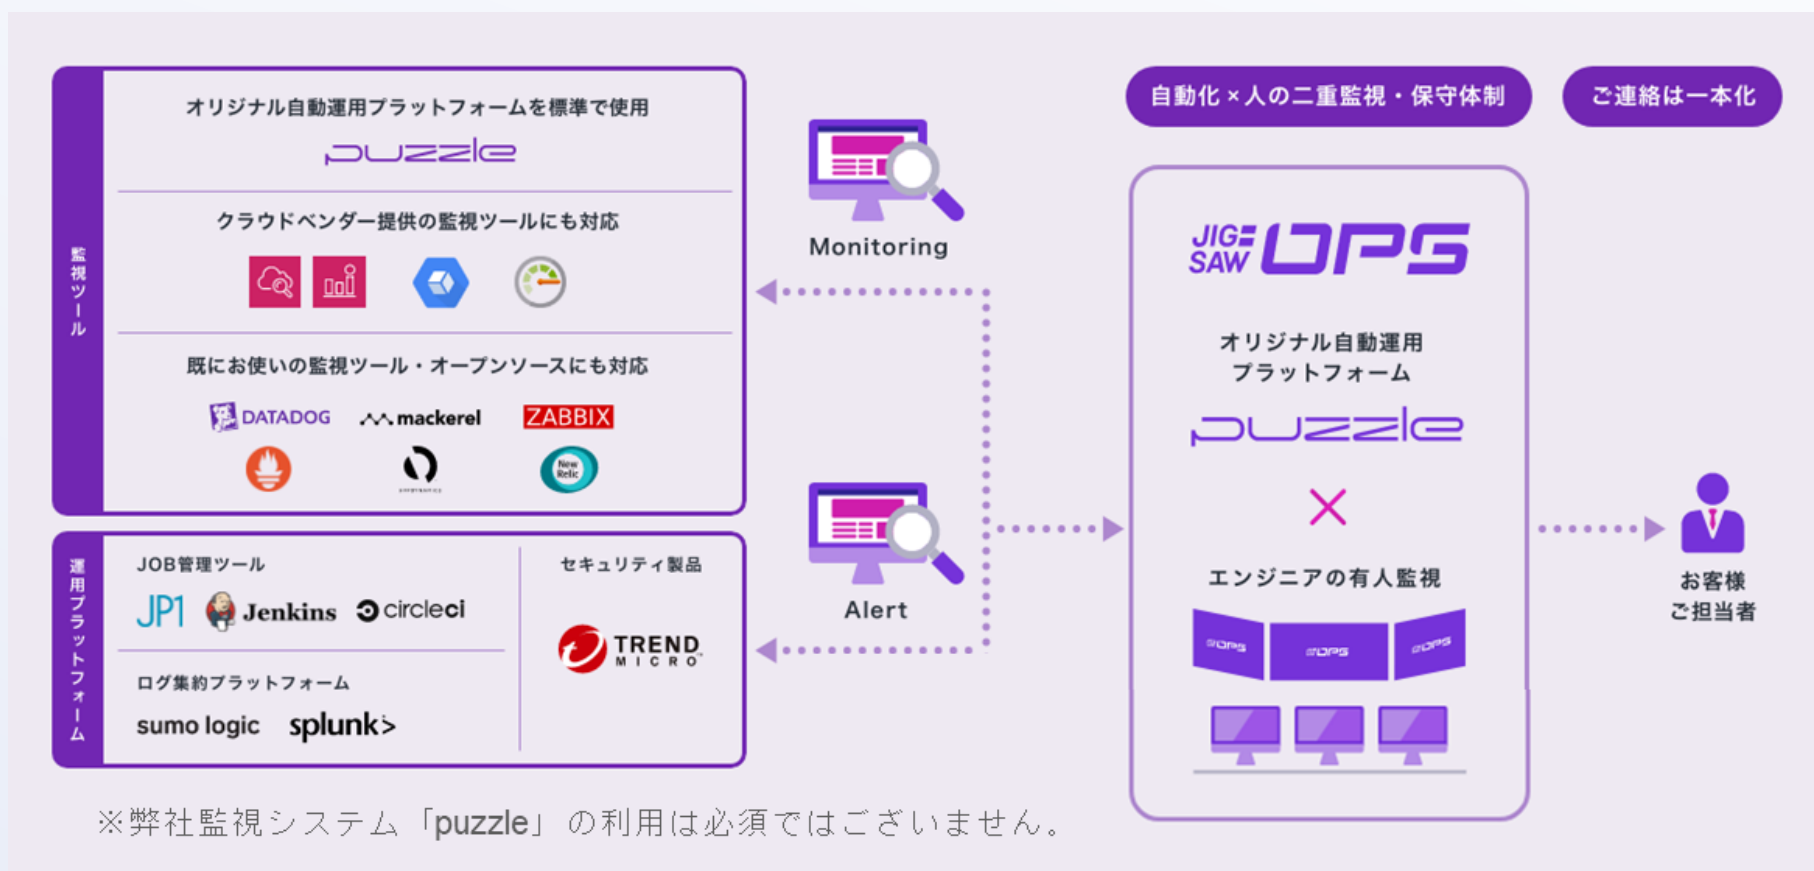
監視ツール

オリジナル自動運用プラットフォームを標準で使用

puzzle

クラウドベンダー提供の監視ツールにも対応

既にお使いの監視ツール・オープンソースにも対応

DATADOG mackerel ZABBIX

New Relic

運用プラットフォーム

JOB管理ツール

JP1 Jenkins circleci

ログ集約プラットフォーム

sumo logic splunk>

セキュリティ製品

TREND MICRO

Monitoring

Alert

自動化×人の二重監視・保守体制

ご連絡は一本化

JIG-SAW OPS

オリジナル自動運用プラットフォーム

puzzle

×

エンジニアの有人監視

OPS OPS OPS

お客様ご担当者

※弊社監視システム「puzzle」の利用は必須ではございません。